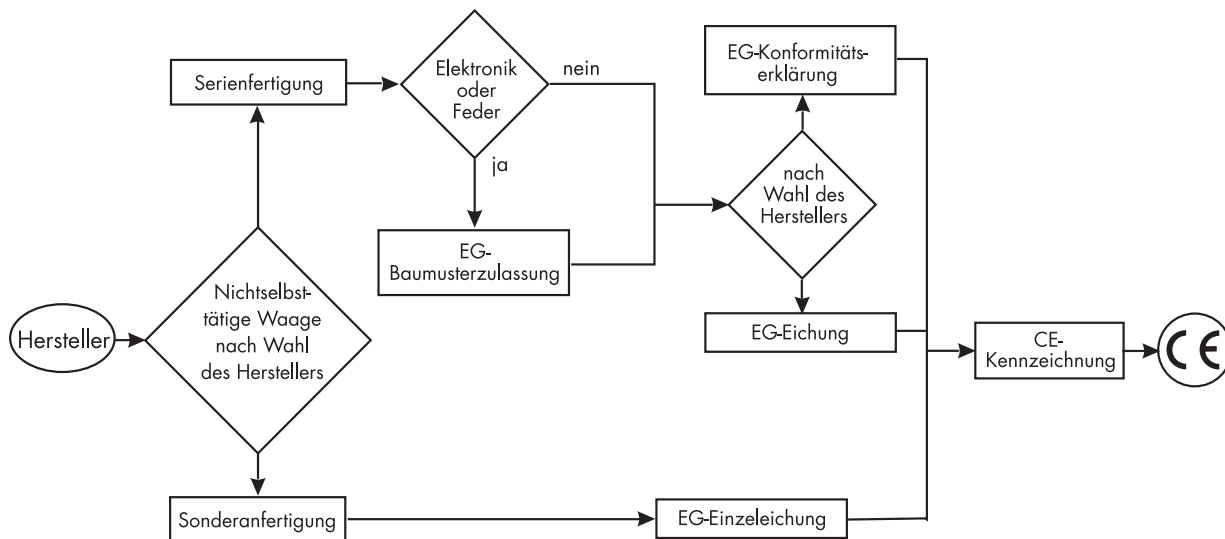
Hersteller

Nichtselbsttätige Waage nach Wahl des Herstellers

Serienfertigung

Elektronik oder Feder

nein

ja

EG-Baumusterzulassung

EG-Konformitätserklärung

nach Wahl des Herstellers

EG-Eichung

CE-Kennzeichnung

CE

Sonderanfertigung

EG-Einzeleichung